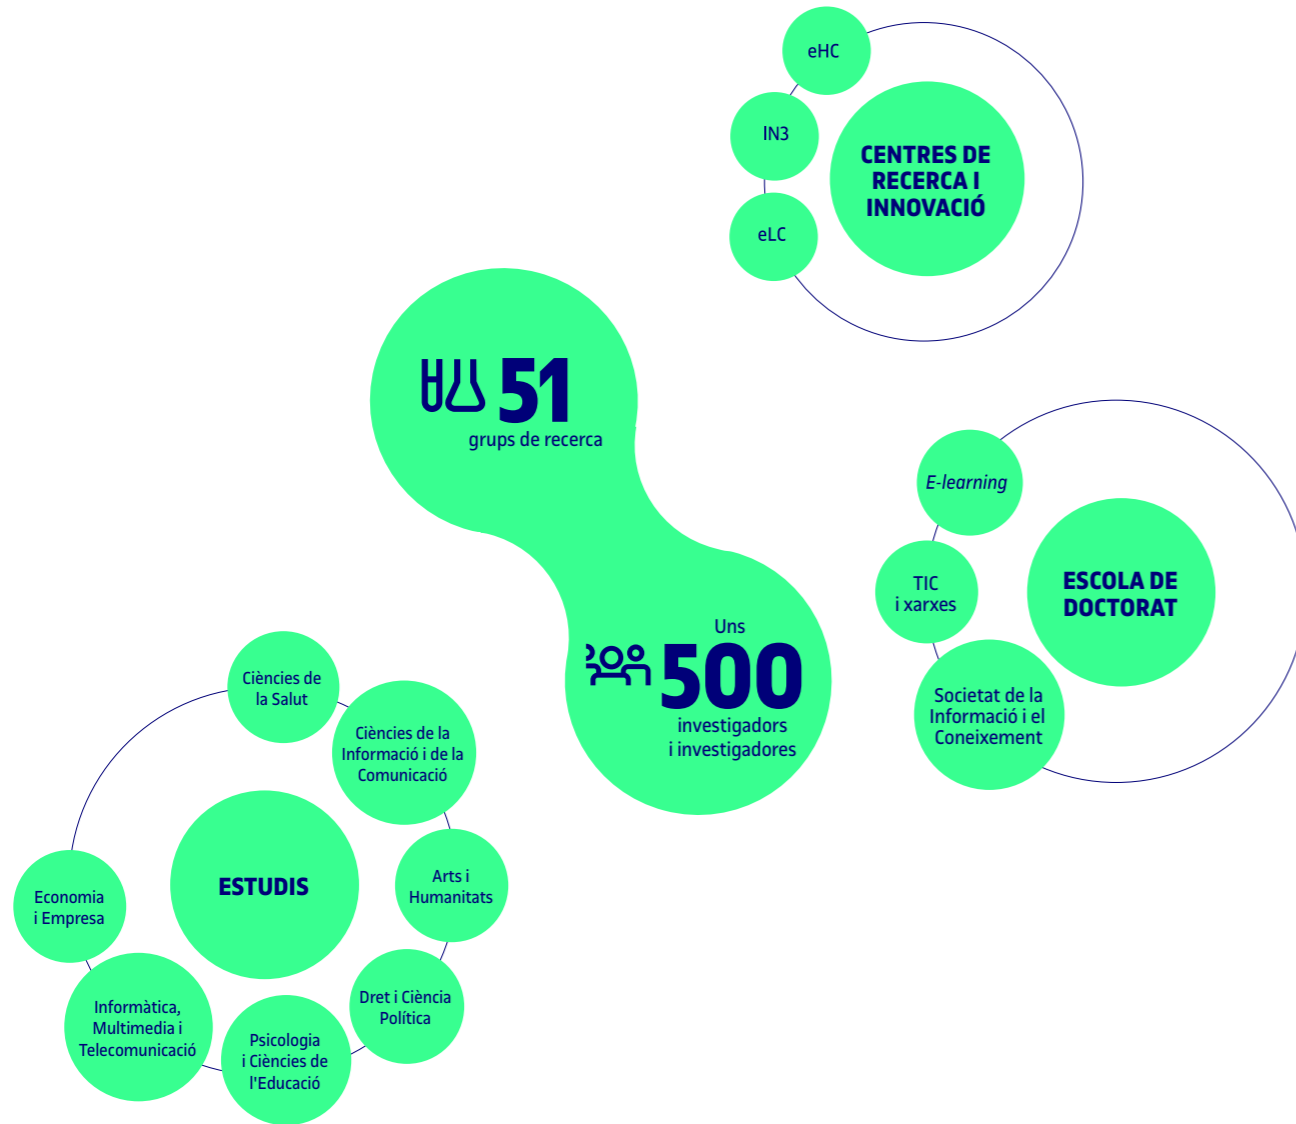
eHC

IN3

eLC

CENTRES DE RECERCA I INNOVACIÓ

51
grups de recerca

E-learning

TIC i xarxes

ESCOLA DE DOCTORAT

Societat de la Informació i el Coneixement

Uns
500
investigadors i investigadores

Ciències de la Salut

Ciències de la Informació i de la Comunicació

ESTUDIS

Arts i Humanitats

Economia i Empresa

Dret i Ciència Política

Informàtica, Multimedia i Telecomunicació

Psicologia i Ciències de l'Educació